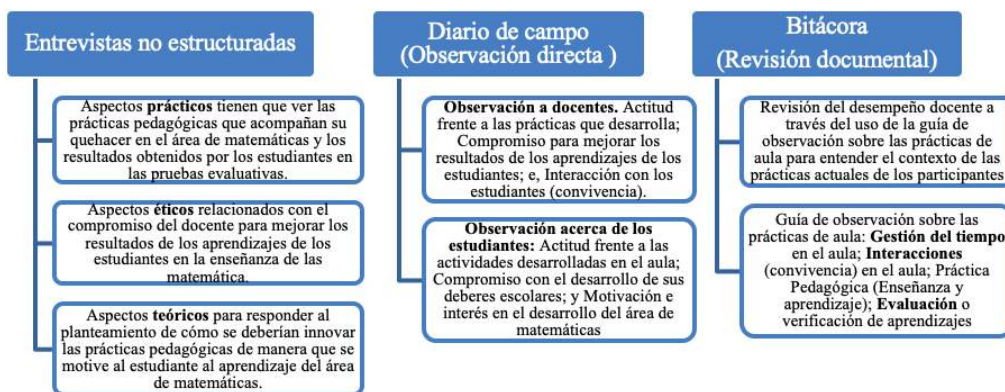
Entrevistas no estructuradas

Aspectos **prácticos** tienen que ver las prácticas pedagógicas que acompañan su quehacer en el área de matemáticas y los resultados obtenidos por los estudiantes en las pruebas evaluativas.

Aspectos **éticos** relacionados con el compromiso del docente para mejorar los resultados de los aprendizajes de los estudiantes en la enseñanza de las matemática.

Aspectos **teóricos** para responder al planteamiento de cómo se deberían innovar las prácticas pedagógicas de manera que se motive al estudiante al aprendizaje del área de matemáticas.

Diario de campo (Observación directa )

**Observación a docentes.** Actitud frente a las prácticas que desarrolla; Compromiso para mejorar los resultados de los aprendizajes de los estudiantes; e, Interacción con los estudiantes (convivencia).

**Observación acerca de los estudiantes:** Actitud frente a las actividades desarrolladas en el aula; Compromiso con el desarrollo de sus deberes escolares; y Motivación e interés en el desarrollo del área de matemáticas

Bitácora (Revisión documental)

Revisión del desempeño docente a través del uso de la guía de observación sobre las prácticas de aula para entender el contexto de las prácticas actuales de los participantes

Guía de observación sobre las prácticas de aula: **Gestión del tiempo** en el aula; **Interacciones** (convivencia) en el aula; Práctica Pedagógica (Enseñanza y aprendizaje); **Evaluación** o verificación de aprendizajes